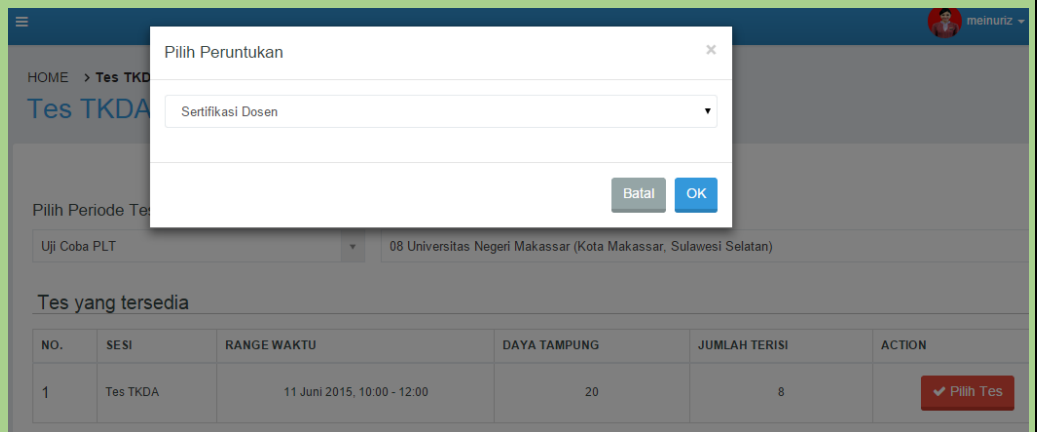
≡ meinuriz

HOME > Tes TKD

Tes TKDA

Pilih Periode Tes

Uji Coba PLT

08 Universitas Negeri Makassar (Kota Makassar, Sulawesi Selatan)

Pilih Peruntukan ×

Sertifikasi Dosen

Batal OK

Tes yang tersedia

| NO. | SESI | RANGE WAKTU | DAYA TAMPUNG | JUMLAH TERISI | ACTION |
|---|---|---|---|---|---|
| 1 | Tes TKDA | 11 Juni 2015, 10:00 - 12:00 | 20 | 8 | ✔ Pilih Tes |